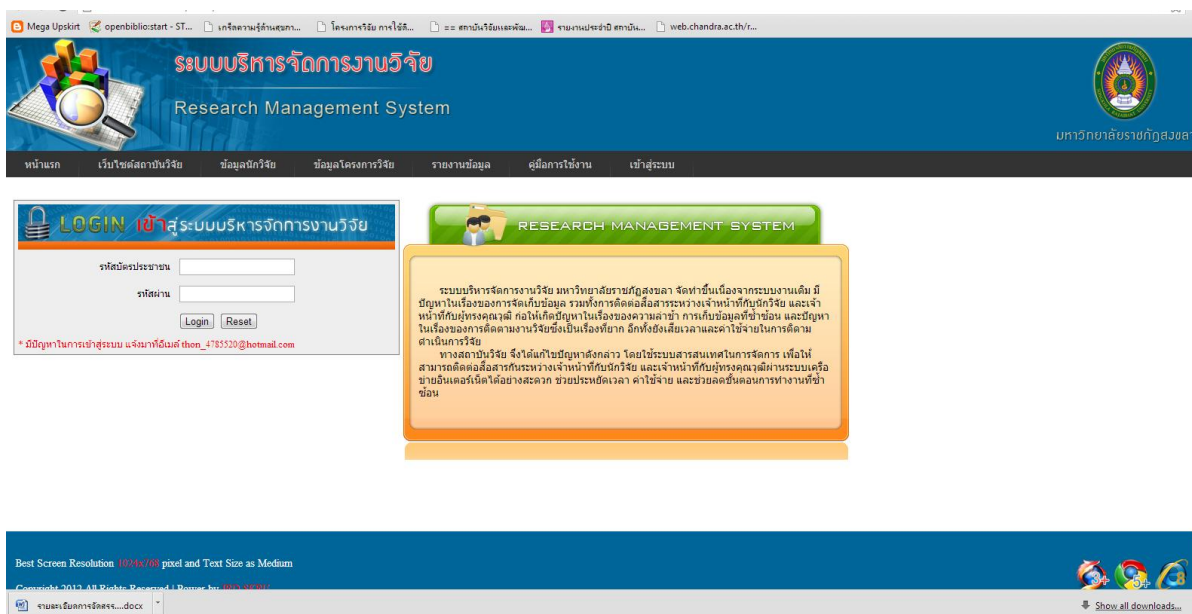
Mega Upskirt | openbiblio:start - ST... | เกร็ดความรู้ด้านสุขภา... | โครงการวิจัย การใช้สื... | == สถาบันวิจัยและพัฒ... | รายงานประจำปี สถาบัน... | web.chandra.ac.th/r...

ระบบบริหารจัดการงานวิจัย
Research Management System

มหาวิทยาลัยราชภัฏสงขลา

หน้าแรก | เว็บไซต์สถาบันวิจัย | ข้อมูลนักวิจัย | ข้อมูลโครงการวิจัย | รายงานข้อมูล | คู่มือการใช้งาน | เข้าสู่ระบบ

LOGIN เข้าสู่ระบบบริหารจัดการงานวิจัย

รหัสบัตรประชาชน
รหัสผ่าน
Login | Reset
* มีปัญหาในการเข้าสู่ระบบ แจ้งมาที่อีเมล์ thon_4785520@hotmail.com

RESEARCH MANAGEMENT SYSTEM

ระบบบริหารจัดการงานวิจัย มหาวิทยาลัยราชภัฏสงขลา จัดทำขึ้นเนื่องจากระบบงานเดิม มีปัญหาในเรื่องของการจัดเก็บข้อมูล รวมทั้งการติดต่อสื่อสารระหว่างเจ้าหน้าที่กับนักวิจัย และเจ้าหน้าที่กับผู้ทรงคุณวุฒิ ก่อให้เกิดปัญหาในเรื่องของความล่าช้า การเก็บข้อมูลที่ซ้ำซ้อน และปัญหาในเรื่องของการติดตามงานวิจัยซึ่งเป็นเรื่องที่ยาก อีกทั้งยังเสียเวลาและค่าใช้จ่ายในการติดตามดำเนินการวิจัย
ทางสถาบันวิจัย จึงได้แก้ไขปัญหาดังกล่าว โดยใช้ระบบสารสนเทศในการจัดการ เพื่อให้สามารถติดต่อสื่อสารกันระหว่างเจ้าหน้าที่กับนักวิจัย และเจ้าหน้าที่กับผู้ทรงคุณวุฒิผ่านระบบเครือข่ายอินเตอร์เน็ตได้อย่างสะดวก ช่วยประหยัดเวลา ค่าใช้จ่าย และช่วยลดขั้นตอนการทำงานที่ซ้ำซ้อน

Best Screen Resolution 1024x768 pixel and Text Size as Medium
Copyright 2012 All Rights Reserved | Power by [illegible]

รายละเอียดการจัดสรร....docx
Show all downloads...